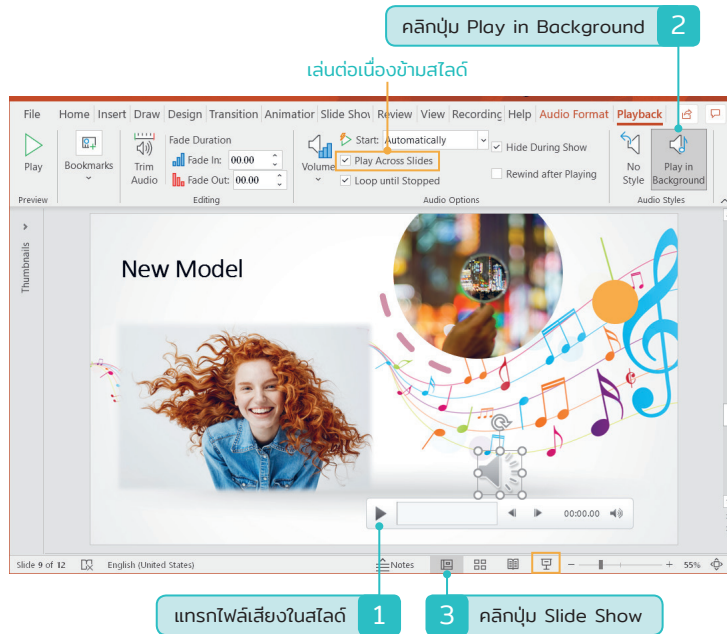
คลิกปุ่ม Play in Background 2

เล่นต่อเนื่องข้ามสไลด์

File Home Insert Draw Design Transition Animation Slide Show Review View Recording Help Audio Format Playback

Play
Preview

Bookmarks

Trim Audio

Fade Duration
Fade In: 00.00
Fade Out: 00.00
Editing

Volume

Start: Automatically
Play Across Slides
Loop until Stopped
Hide During Show
Rewind after Playing
Audio Options

No Style

Play in Background
Audio Styles

Thumbnails

New Model

00:00.00

Slide 9 of 12 English (United States) Notes 55%

แทรกไฟล์เสียงในสไลด์ 1

3 คลิกปุ่ม Slide Show